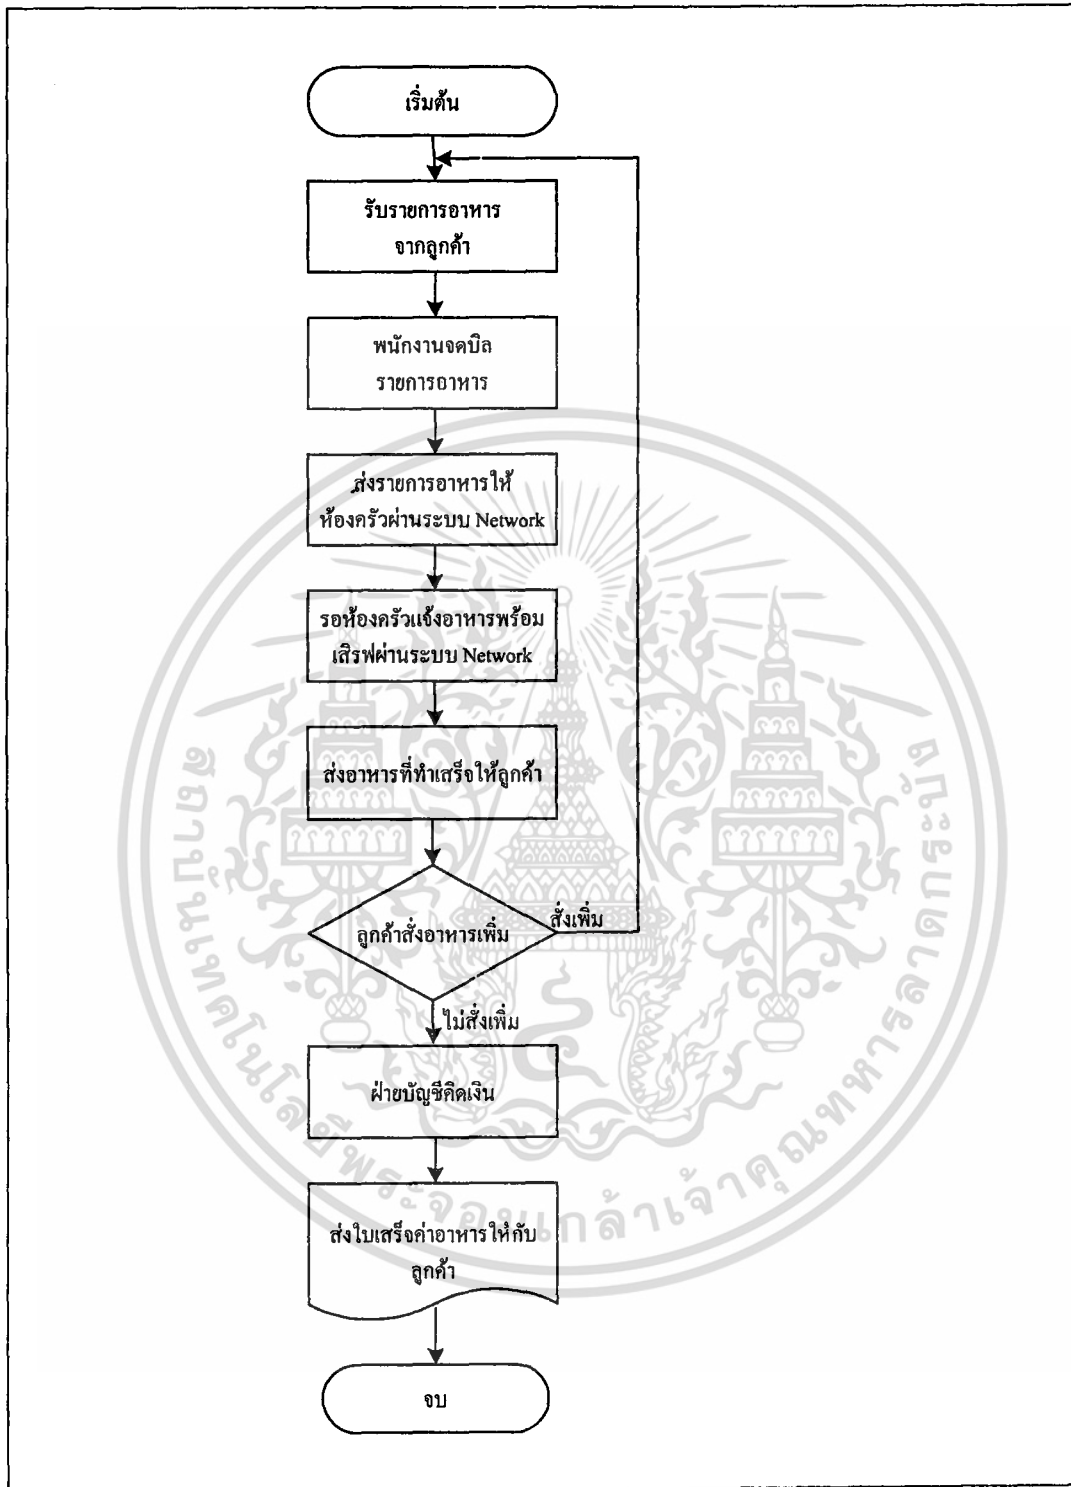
เริ่มต้น

รับรายการอาหาร จากลูกค้า

พนักงานจดบิล รายการอาหาร

ส่งรายการอาหารให้ ห้องครัวผ่านระบบ Network

รอห้องครัวแจ้งอาหารพร้อม เสิรฟผ่านระบบ Network

ส่งอาหารที่ทำเสร็จให้ลูกค้า

ลูกค้าสั่งอาหารเพิ่ม

สั่งเพิ่ม

ไม่สั่งเพิ่ม

ฝ่ายบัญชีคิดเงิน

ส่งใบเสร็จค่าอาหารให้กับ ลูกค้า

จบ

สถาบันเทคโนโลยีพระจอมเกล้าเจ้าคุณทหารลาดกระบัง